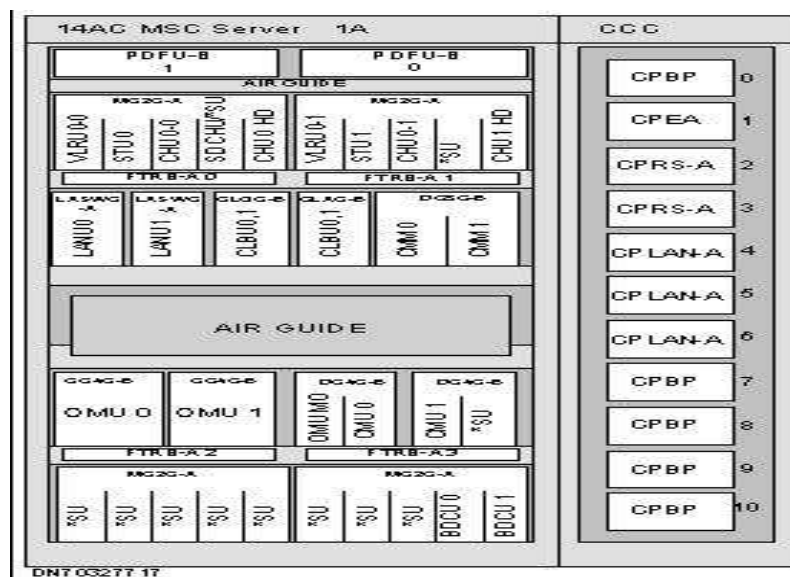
14AC MSC Server 1A

PDFU-B 1

PDFU-B 0

AIR GUIDE

MG2G-A

VLRU 0-0

STU 0

CHU 0-0

SCDCHU/*SU

CHU 0 HD

MG2G-A

VLRU 0-1

STU 1

CHU 0-1

*SU

CHU 1 HD

FTRB-A 0

FTRB-A 1

LASWG-A

LANU 0

LASWG-A

LANU 1

GLGG-B

CLBU 0,1

GLAG-B

CLBU 0,1

DGSG-B

OMM 0

OMM 1

AIR GUIDE

GGAG-B

OMU 0

GGAG-B

OMU 1

DGAG-B

OMU/MO

OMU 0

DGAG-B

OMU 1

*SU

FTRB-A 2

FTRB-A 3

MG2G-A

*SU

*SU

*SU

*SU

*SU

MG2G-A

*SU

*SU

*SU

BDCU 0

BDCU 1

CCC

| | |
|---|---|
| CPBP | 0 |
| CPEA | 1 |
| CPRS-A | 2 |
| CPRS-A | 3 |
| CP LAN-A | 4 |
| CP LAN-A | 5 |
| CP LAN-A | 6 |
| CPBP | 7 |
| CPBP | 8 |
| CPBP | 9 |
| CPBP | 10 |

DN7 03277 17